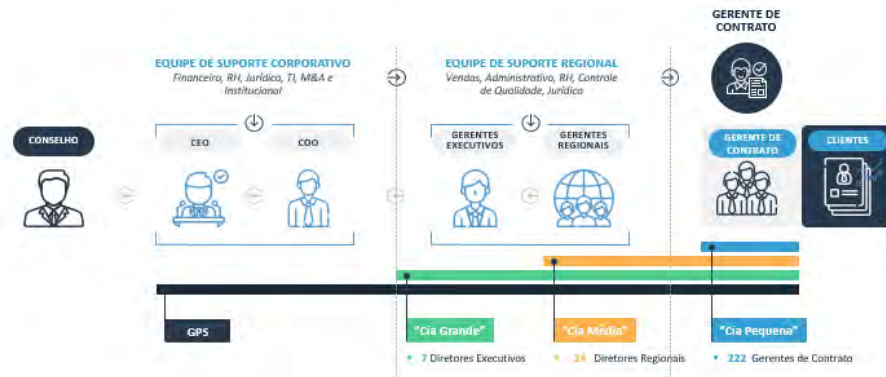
GERENTE DE CONTRATO

EQUIPE DE SUPORTE CORPORATIVO
Financeiro, RH, Jurídico, TI, M&A e Institucional

EQUIPE DE SUPORTE REGIONAL
Vendas, Administrativo, RH, Controle de Qualidade, Jurídico

CONSELHO

CEO

COO

GERENTES EXECUTIVOS

GERENTES REGIONAIS

GERENTE DE CONTRATO

CLIENTES

GPS

"Cia Grande"

"Cia Média"

"Cia Pequena"

7 Diretores Executivos

24 Diretores Regionais

222 Gerentes de Contrato